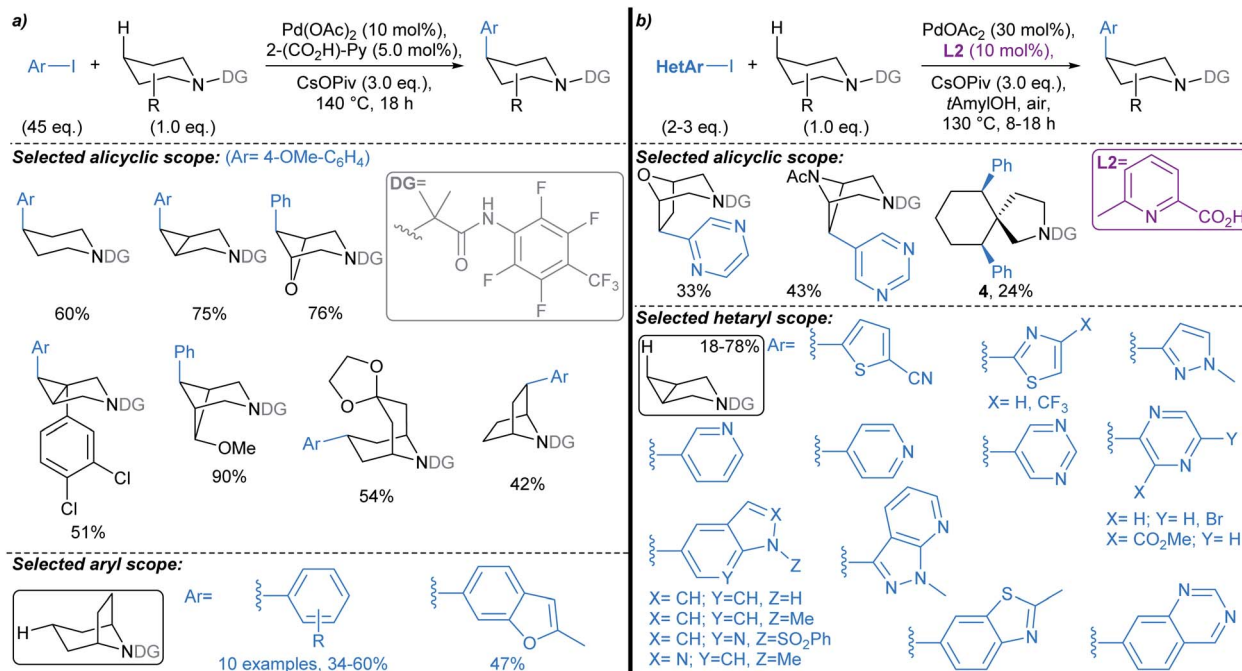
a)

Ar—I + H N—DG R

Pd(OAc)$_2$ (10 mol%), 2-(CO$_2$H)-Py (5.0 mol%), CsOPiv (3.0 eq.), 140 °C, 18 h

Ar N—DG R

(45 eq.) (1.0 eq.)

Selected alicyclic scope: (Ar= 4-OMe-C$_6$H$_4$)

Ar NDG
60%

Ar NDG
75%

Ph O NDG
76%

DG= H O F F F CF$_3$ F

Ar NDG Cl Cl
51%

Ph NDG OMe
90%

O O Ar NDG
54%

Ar NDG
42%

Selected aryl scope:

H NDG

Ar= R
10 examples, 34-60%

O
47%

b)

HetAr—I + H N—DG R

PdOAc$_2$ (30 mol%), L2 (10 mol%), CsOPiv (3.0 eq.), tAmylOH, air, 130 °C, 8-18 h

Ar N—DG R

(2-3 eq.) (1.0 eq.)

Selected alicyclic scope:

O NDG N N
33%

AcN NDG N N
43%

Ph Ph NDG
4, 24%

L2= N CO$_2$H

Selected hetaryl scope:

H NDG 18-78%

Ar= S CN

N S X
X= H, CF$_3$

N N

N

N

N N

N N Y X
X= H; Y= H, Br
X= CO$_2$Me; Y= H

X N Z Y
X= CH; Y=CH, Z=H
X= CH; Y=CH, Z=Me
X= CH; Y=N, Z=SO$_2$Ph
X= N; Y=CH, Z=Me

N N N

S N

N N